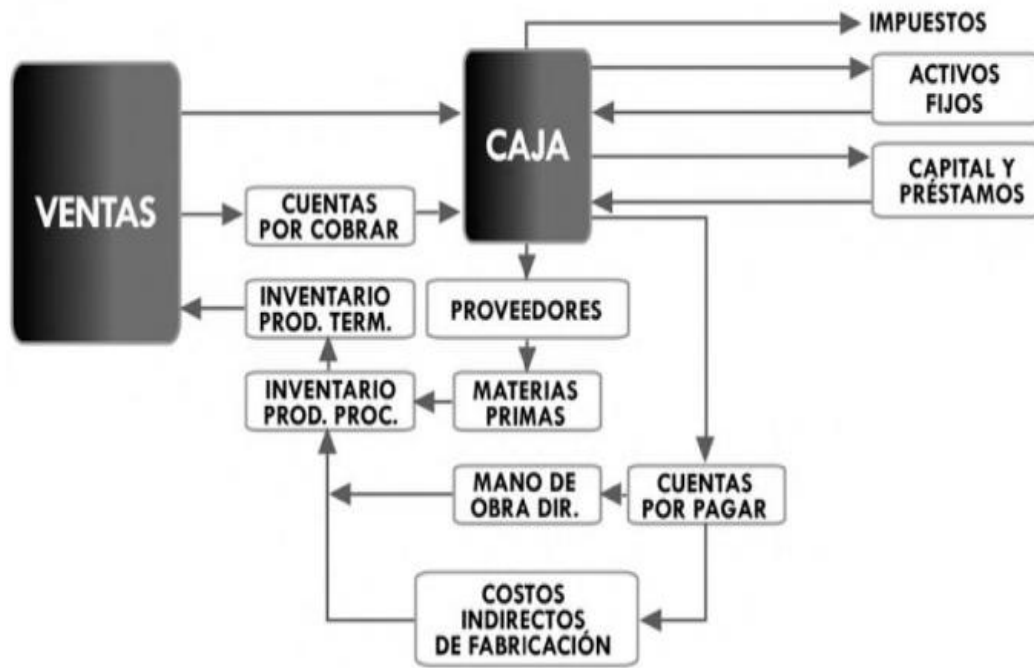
IMPUESTOS

VENTAS

CAJA

ACTIVOS FIJOS

CAPITAL Y PRÉSTAMOS

CUENTAS POR COBRAR

INVENTARIO PROD. TERM.

PROVEEDORES

INVENTARIO PROD. PROC.

MATERIAS PRIMAS

MANO DE OBRA DIR.

CUENTAS POR PAGAR

COSTOS INDIRECTOS DE FABRICACIÓN